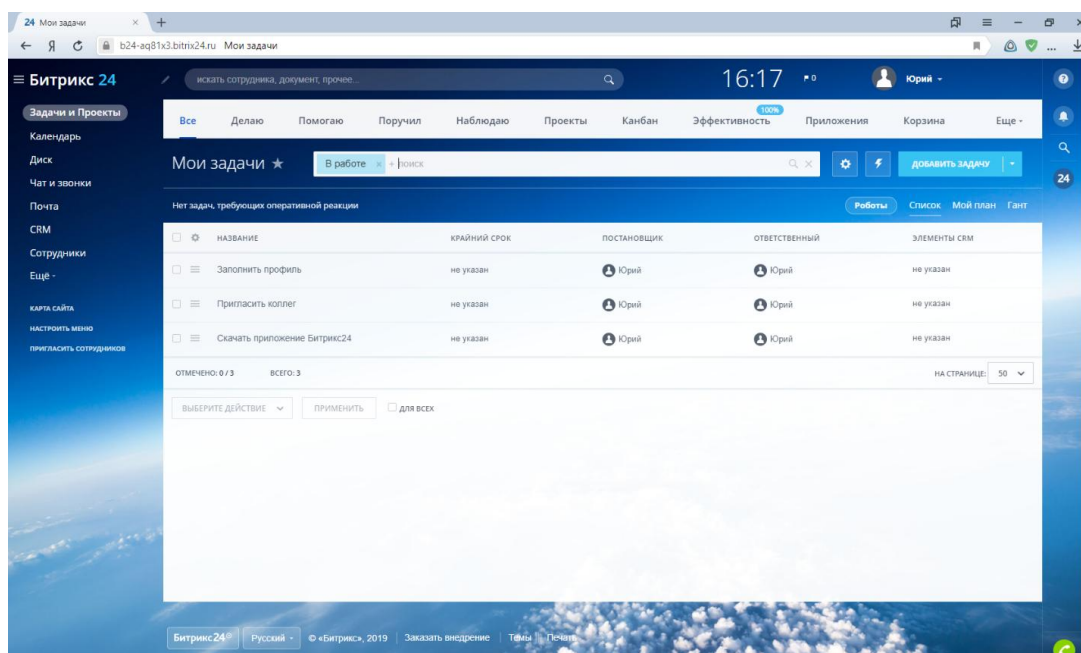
24 Мои задачи × +

Я b24-aq81x3.bitrix24.ru Мои задачи

≡ Битрикс 24

искать сотрудника, документ, прочее...

16:17 0

Юрий

Задачи и Проекты
Календарь
Диск
Чат и звонки
Почта
CRM
Сотрудники
Ещё

КАРТА САЙТА
НАСТРОИТЬ МЕНЮ
ПРИГЛАСИТЬ СОТРУДНИКОВ

Все Делаю Помогаю Поручил Наблюдаю Проекты Канбан 100% Эффективность Приложения Корзина Еще

Мои задачи ★ В работе × + поиск

ДОБАВИТЬ ЗАДАЧУ

Нет задач, требующих оперативной реакции

Роботы Список Мой план Гант

| НАЗВАНИЕ | КРАЙНИЙ СРОК | ПОСТАНОВЩИК | ОТВЕТСТВЕННЫЙ | ЭЛЕМЕНТЫ CRM |
|---|---|---|---|---|
| Заполнить профиль | не указан | Юрий | Юрий | не указан |
| Пригласить коллег | не указан | Юрий | Юрий | не указан |
| Скачать приложение Битрикс24 | не указан | Юрий | Юрий | не указан |

ОТМЕЧЕНО: 0 / 3 ВСЕГО: 3

НА СТРАНИЦЕ: 50

ВЫБЕРИТЕ ДЕЙСТВИЕ ПРИМЕНИТЬ ДЛЯ ВСЕХ

Битрикс24 Русский © «Битрикс», 2019 Заказать внедрение Темы Печать